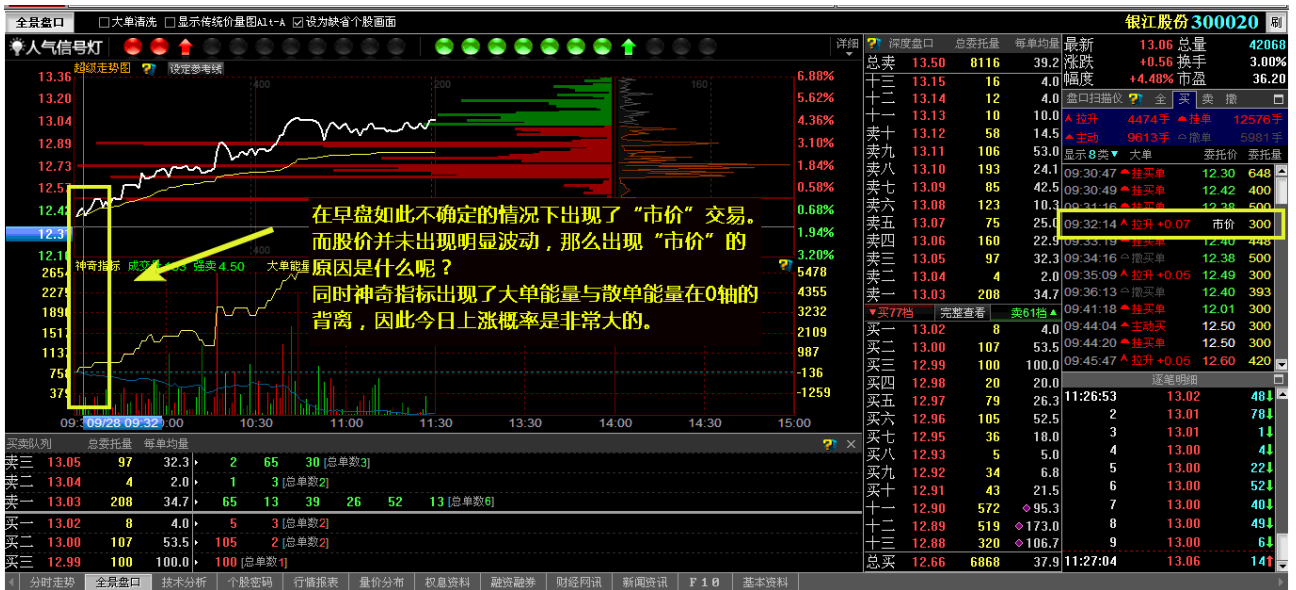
全景盘口 □大单清洗 □显示传统价量图Alt-A ☑设为缺省个股画面
银江股份 300020 刷
人气信号灯 详细
超级走势图 设定参考线
13.36 13.20 13.04 12.89 12.73 12.57 12.42 12.3
6.88% 5.62% 4.36% 3.10% 1.84% 0.58% 0.68% 1.94% 3.20%
400 200
在早盘如此不确定的情况下出现了“市价”交易。而股价并未出现明显波动，那么出现“市价”的原因是什么呢？
同时神奇指标出现了大单能量与散单能量在0轴的背离，因此今日上涨概率是非常大的。
神奇指标 成交 4.03 强卖 4.50 大单能量
2654 2275 1896 1517 1137 758 379
5478 4355 3232 2109 987 -136 -1259
09:3 09/28 09:32 10:00 10:30 11:00 11:30 13:30 14:00 14:30 15:00

深度盘口 总委托量 每单均量
| 总卖 | 13.50 | 8116 | 39.2 |
|---|---|---|---|
| 十三 | 13.15 | 16 | 4.0 |
| 十二 | 13.14 | 12 | 4.0 |
| 十一 | 13.13 | 10 | 10.0 |
| 卖十 | 13.12 | 58 | 14.5 |
| 卖九 | 13.11 | 106 | 53.0 |
| 卖八 | 13.10 | 193 | 24.1 |
| 卖七 | 13.09 | 85 | 42.5 |
| 卖六 | 13.08 | 123 | 10.3 |
| 卖五 | 13.07 | 75 | 25.0 |
| 卖四 | 13.06 | 160 | 22.9 |
| 卖三 | 13.05 | 97 | 32.3 |
| 卖二 | 13.04 | 4 | 2.0 |
| 卖一 | 13.03 | 208 | 34.7 |

▼买77档 完整查看 卖61档▲
| 买一 | 13.02 | 8 | 4.0 |
|---|---|---|---|
| 买二 | 13.00 | 107 | 53.5 |
| 买三 | 12.99 | 100 | 100.0 |
| 买四 | 12.98 | 20 | 20.0 |
| 买五 | 12.97 | 79 | 26.3 |
| 买六 | 12.96 | 105 | 52.5 |
| 买七 | 12.95 | 36 | 18.0 |
| 买八 | 12.93 | 5 | 5.0 |
| 买九 | 12.92 | 34 | 6.8 |
| 买十 | 12.91 | 43 | 21.5 |
| 十一 | 12.90 | 572 | 95.3 |
| 十二 | 12.89 | 519 | 173.0 |
| 十三 | 12.88 | 320 | 106.7 |
| 总买 | 12.66 | 6868 | 37.9 |

最新 13.06 总量 42068
涨跌 +0.56 换手 3.00%
幅度 +4.48% 市盈 36.20
盘口扫描仪 全 买 卖 撤
拉升 4474手 挂单 12576手
主动 9613手 撤单 5981手
显示8类 大单 委托价 委托量
| 09:30:47 | 挂买单 | 12.30 | 648 |
|---|---|---|---|
| 09:30:49 | 挂买单 | 12.42 | 400 |
| 09:31:27 | 挂买单 | 12.38 | 500 |
| 09:32:14 | 拉升 +0.07 | 市价 | 300 |
| 09:33:20 | 挂买单 | 12.40 | 448 |
| 09:34:16 | 撤买单 | 12.38 | 500 |
| 09:35:09 | 拉升 +0.05 | 12.49 | 300 |
| 09:36:13 | 撤买单 | 12.40 | 393 |
| 09:41:18 | 挂买单 | 12.01 | 300 |
| 09:44:04 | 主动买 | 12.50 | 300 |
| 09:44:20 | 挂买单 | 12.50 | 300 |
| 09:45:47 | 拉升 +0.05 | 12.60 | 420 |

逐笔明细
| 11:26:53 | 13.02 | 78 |
|---|---|---|
| 2 | 13.01 | 78 |
| 3 | 13.01 | 1 |
| 4 | 13.00 | 4 |
| 5 | 13.00 | 22 |
| 6 | 13.00 | 52 |
| 7 | 13.00 | 40 |
| 8 | 13.00 | 49 |
| 9 | 13.00 | 6 |
| 11:27:04 | 13.06 | 14 |

买卖队列 总委托量 每单均量
| 卖三 | 13.05 | 97 | 32.3 | 2 65 30 [总单数3] |
|---|---|---|---|---|
| 卖二 | 13.04 | 4 | 2.0 | 1 3 [总单数2] |
| 卖一 | 13.03 | 208 | 34.7 | 65 13 39 26 52 13 [总单数6] |
| 买一 | 13.02 | 8 | 4.0 | 5 3 [总单数2] |
| 买二 | 13.00 | 107 | 53.5 | 105 2 [总单数2] |
| 买三 | 12.99 | 100 | 100.0 | 100 [总单数1] |

分时走势 全景盘口 技术分析 个股密码 行情报表 量价分布 权息资料 融资融券 财经网讯 新闻资讯 F10 基本资料